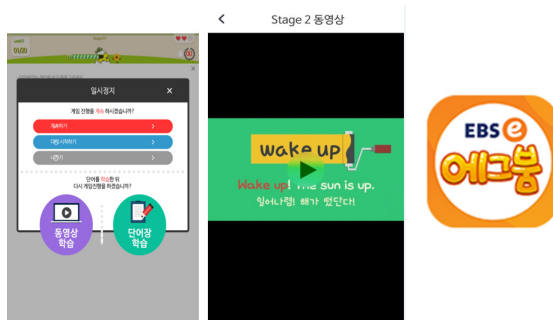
Stage 1
01600
일시정지
×
게임 진행을 계속 하시겠습니까?
계속하기
다시시작하기
나가기
단어를 학습한 뒤 다시 게임진행을 하겠습니까?
동영상 학습
단어장 학습

Stage 2 동영상
wake up
Wake up! The sun is up.
일어나렴! 해가 떴단다!

EBS e 에그붐